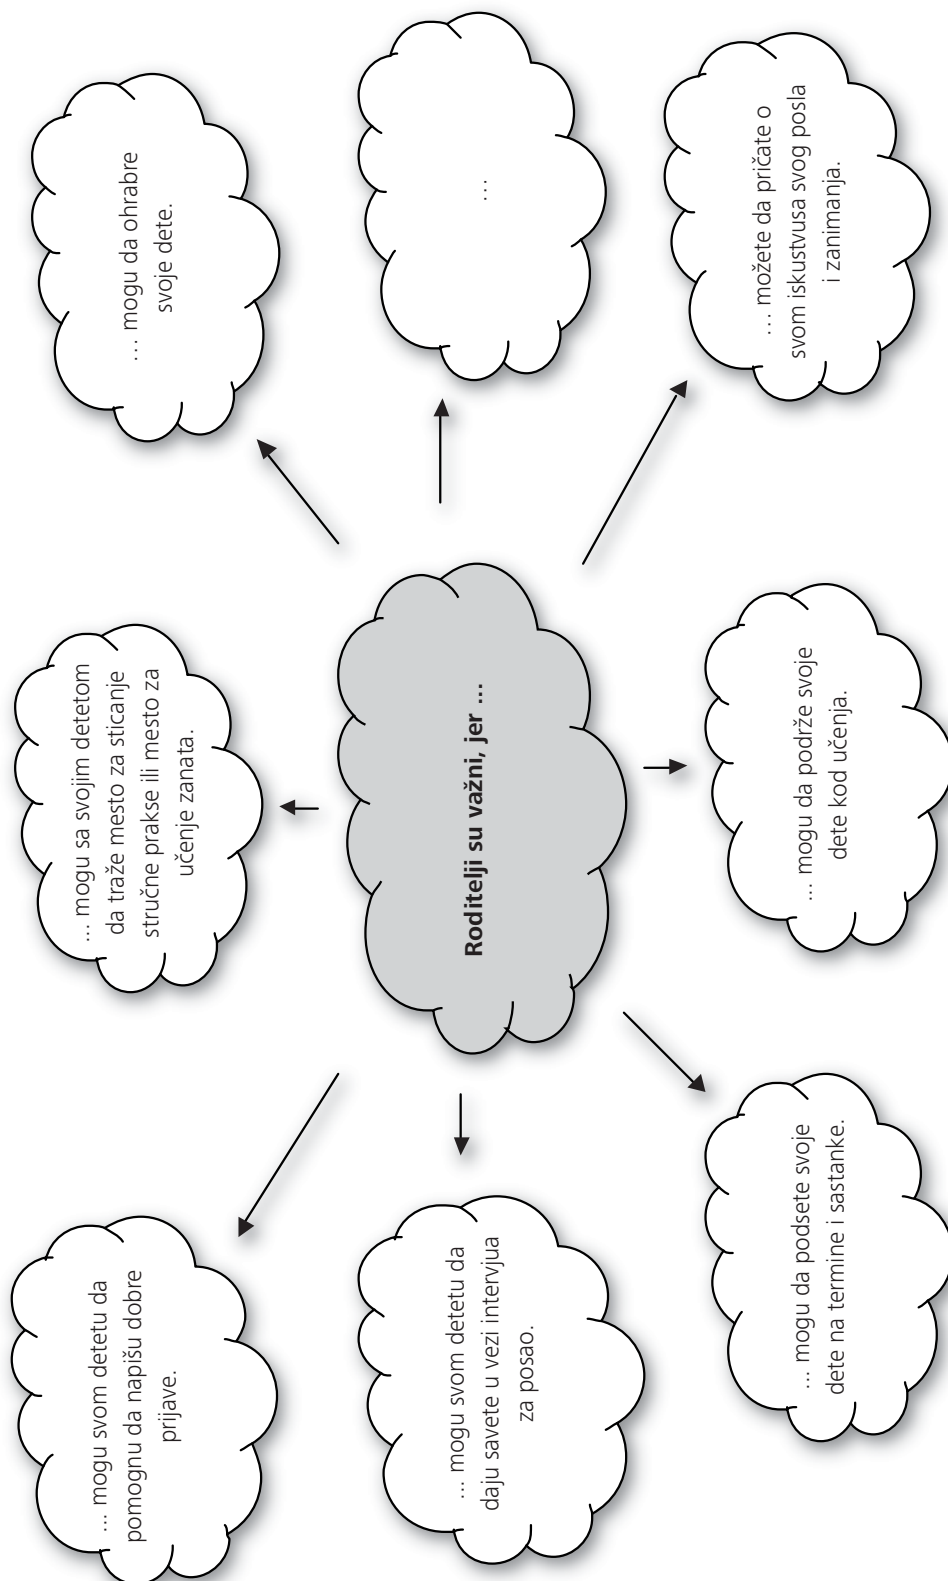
Roditelji su važni, jer …

… mogu da ohrabre svoje dete.

…

… možete da pričate o svom iskustvusa svog posla i zanimanja.

… mogu sa svojim detetom da traže mesto za sticanje stručne prakse ili mesto za učenje zanata.

… mogu da podrže svoje dete kod učenja.

… mogu svom detetu da pomognu da napišu dobre prijave.

… mogu svom detetu da daju savete u vezi intervjua za posao.

… mogu da podsete svoje dete na termine i sastanke.